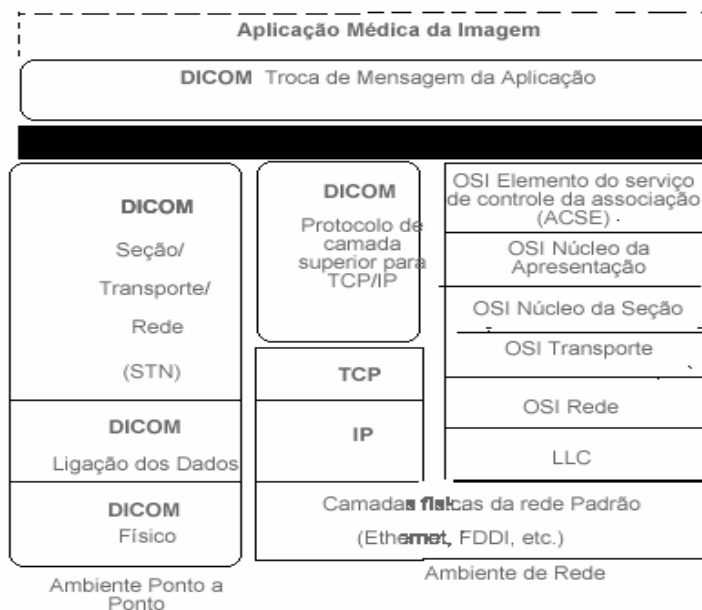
Aplicação Médica da Imagem

DICOM Troca de Mensagem da Aplicação

DICOM

Seção/

Transporte/

Rede

(STN)

DICOM

Ligação dos Dados

DICOM

Físico

Ambiente Ponto a Ponto

DICOM

Protocolo de camada superior para TCP/IP

TCP

IP

OSI Elemento do serviço de controle da associação (ACSE)

OSI Núcleo da Apresentação

OSI Núcleo da Seção

OSI Transporte

OSI Rede

LLC

Camadas físicas da rede Padrão

(Ethernet, FDDI, etc.)

Ambiente de Rede